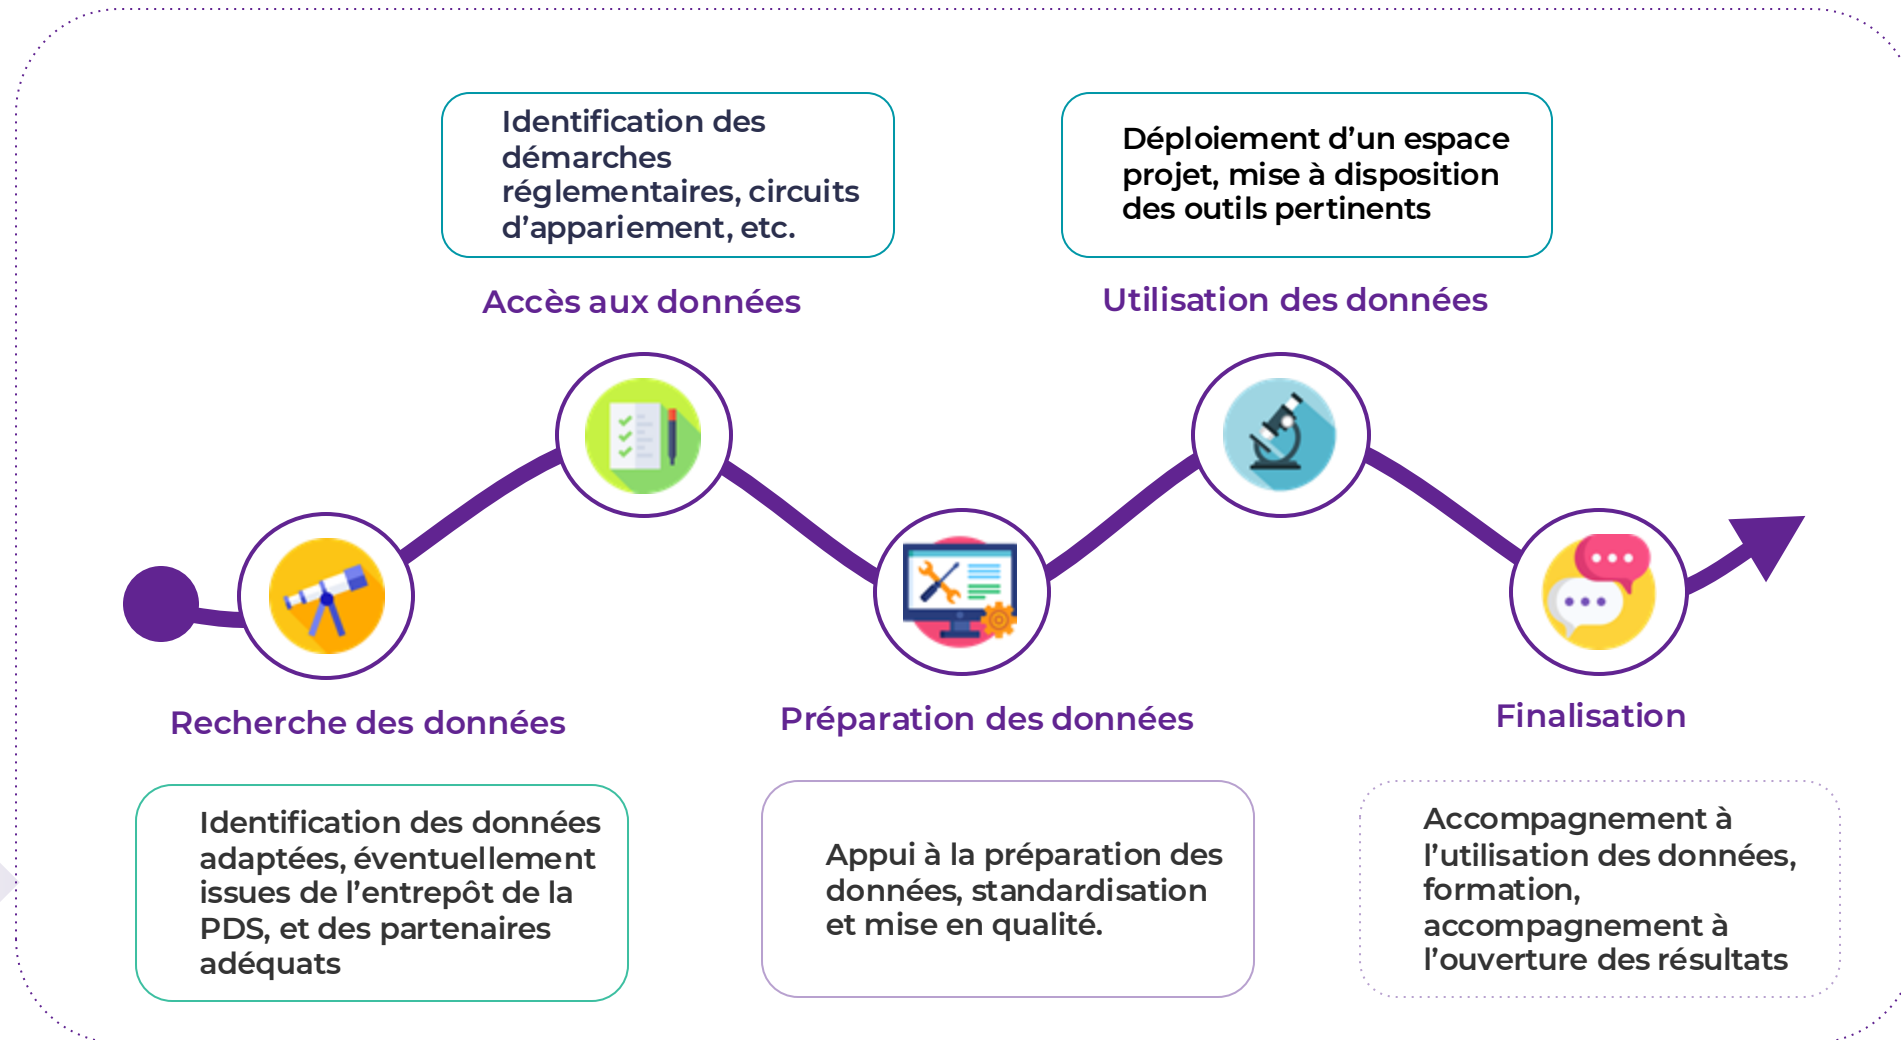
Identification des démarches réglementaires, circuits d'appariement, etc.

Accès aux données

Déploiement d'un espace projet, mise à disposition des outils pertinents

Utilisation des données

Recherche des données

Préparation des données

Finalisation

Identification des données adaptées, éventuellement issues de l'entrepôt de la PDS, et des partenaires adéquats

Appui à la préparation des données, standardisation et mise en qualité.

Accompagnement à l'utilisation des données, formation, accompagnement à l'ouverture des résultats